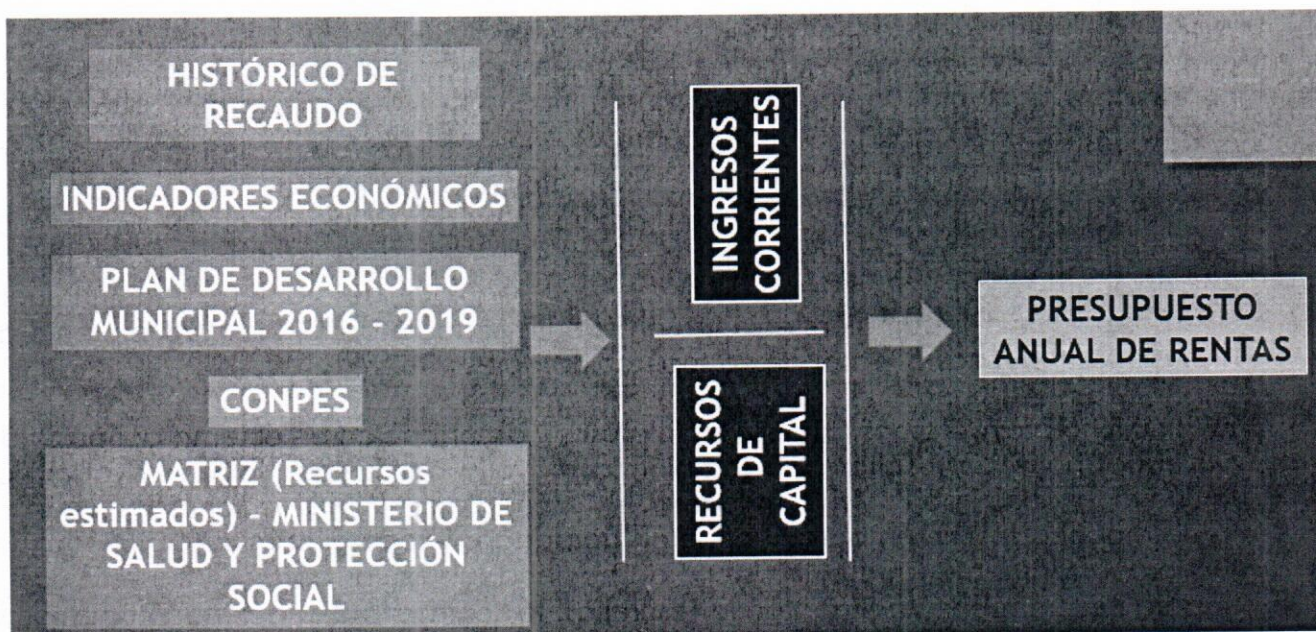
HISTÓRICO DE RECAUDO

INDICADORES ECONÓMICOS

PLAN DE DESARROLLO MUNICIPAL 2016 - 2019

CONPES

MATRIZ (Recursos estimados) - MINISTERIO DE SALUD Y PROTECCIÓN SOCIAL

INGRESOS CORRIENTES

RECURSOS DE CAPITAL

PRESUPUESTO ANUAL DE RENTAS